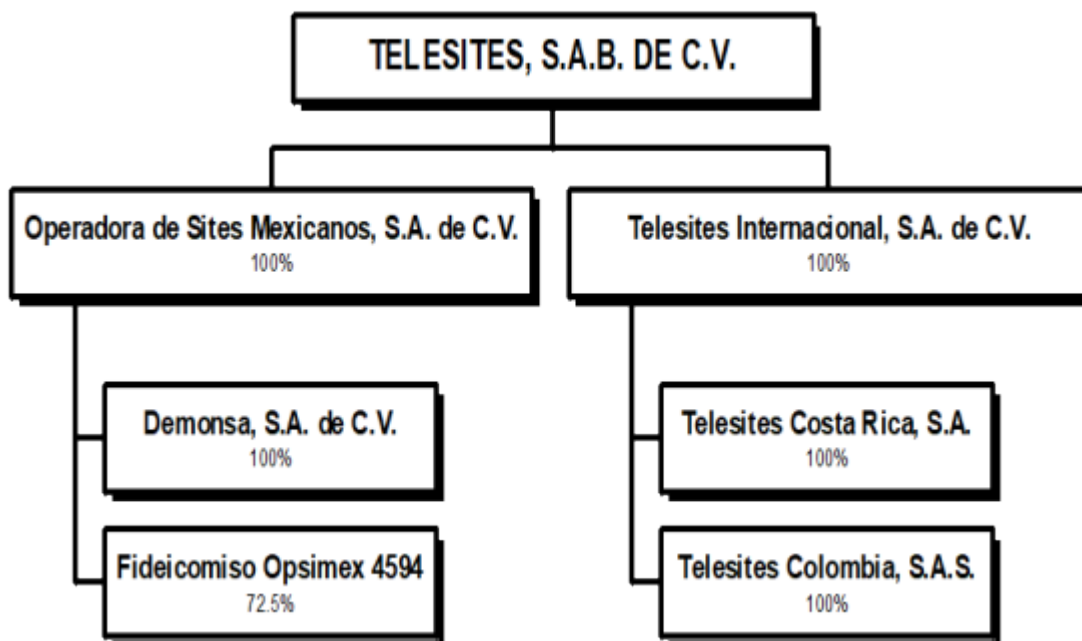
TELESITES, S.A.B. DE C.V.

Operadora de Sites Mexicanos, S.A. de C.V.
100%

Demonsa, S.A. de C.V.
100%

Fideicomiso Opsimex 4594
72.5%

Telesites Internacional, S.A. de C.V.
100%

Telesites Costa Rica, S.A.
100%

Telesites Colombia, S.A.S.
100%